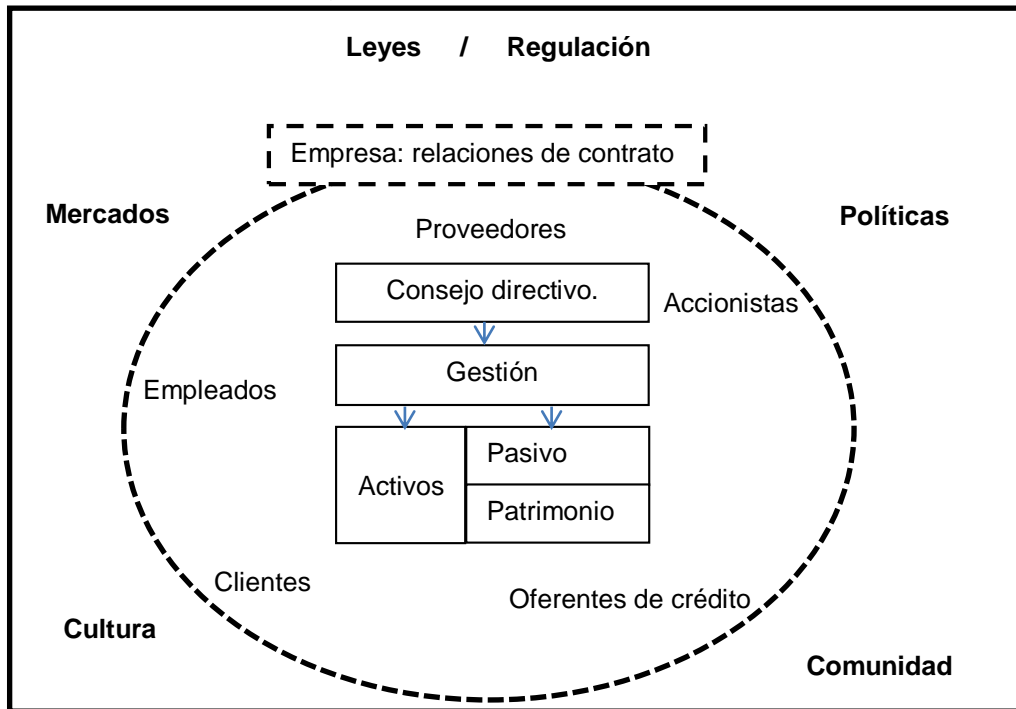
Leyes / Regulación

Empresa: relaciones de contrato

Mercados

Políticas

Proveedores

Consejo directivo.

Accionistas

Gestión

Empleados

Activos

Pasivo

Patrimonio

Clientes

Oferentes de crédito

Cultura

Comunidad